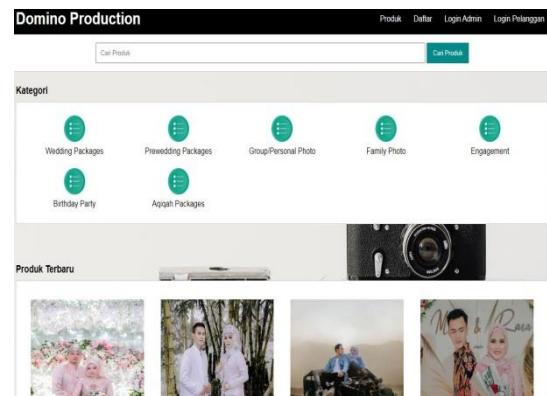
Domino Production

Produk Daftar Login Admin Login Pelanggan

Cari Produk

Cari Produk

Kategori

Wedding Packages

Prewedding Packages

Group/Personal Photo

Family Photo

Engagement

Birthday Party

Aqiqah Packages

Produk Terbaru